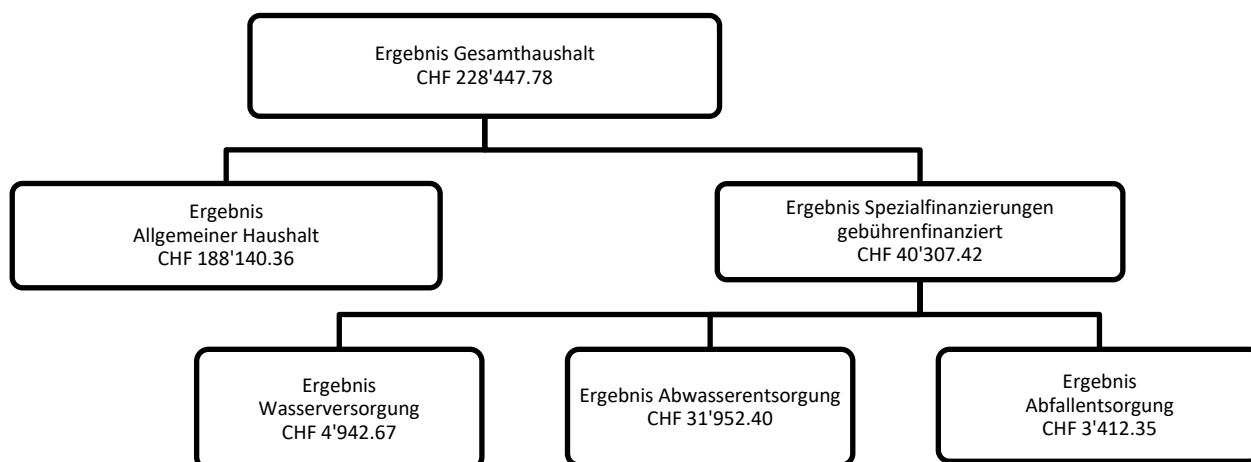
Ergebnis Gesamthaushalt
CHF 228'447.78

Ergebnis
Allgemeiner Haushalt
CHF 188'140.36

Ergebnis Spezialfinanzierungen
gebührenfinanziert
CHF 40'307.42

Ergebnis
Wasserversorgung
CHF 4'942.67

Ergebnis Abwasserentsorgung
CHF 31'952.40

Ergebnis
Abfallentsorgung
CHF 3'412.35